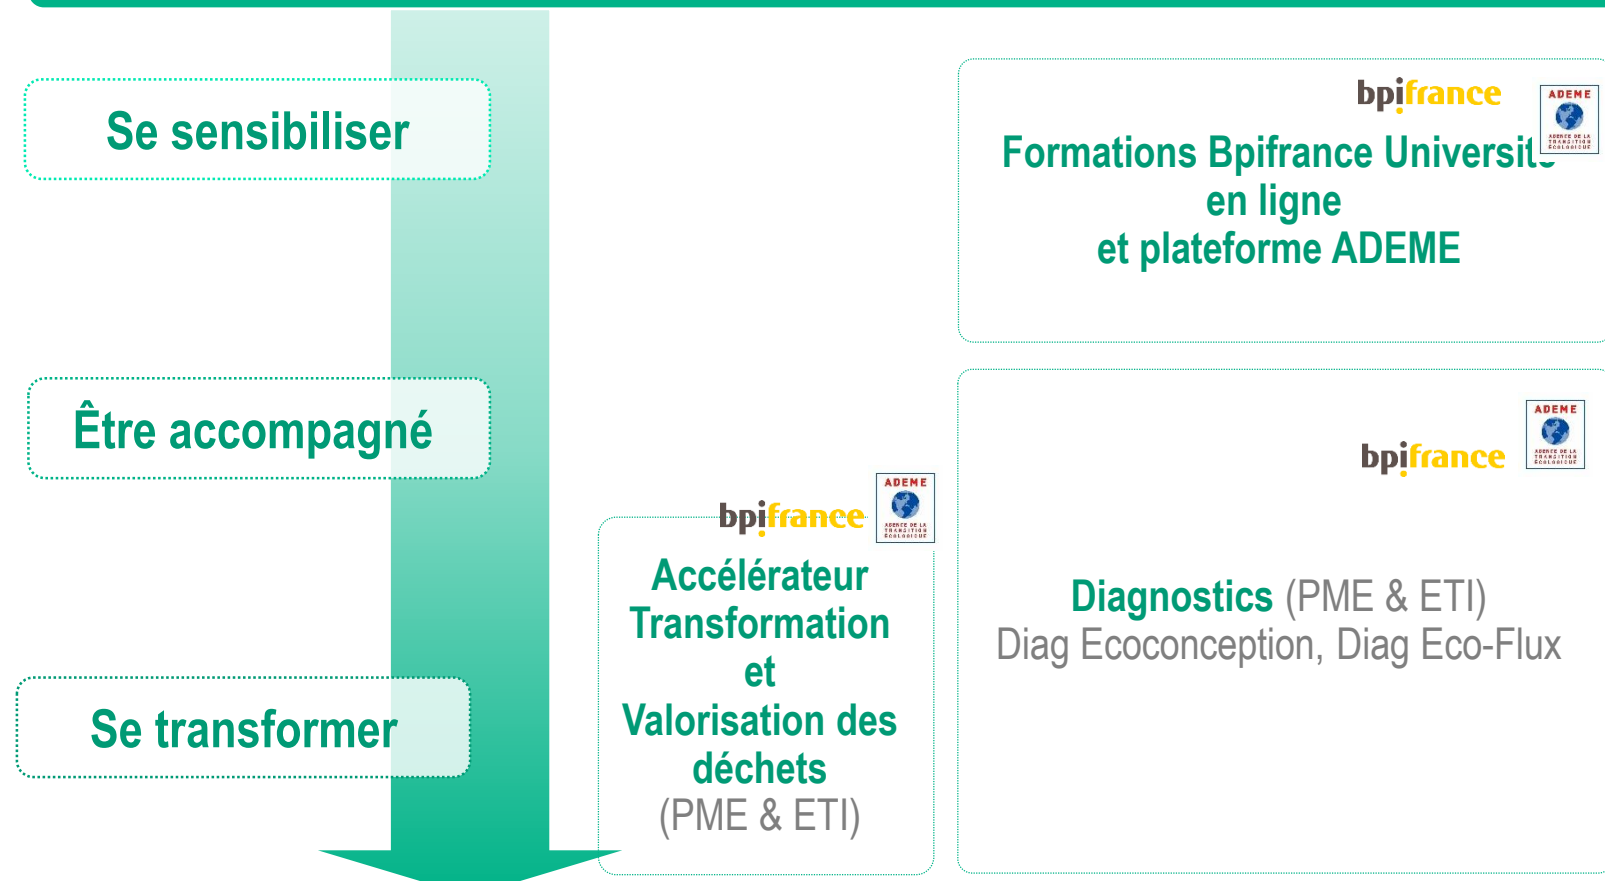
Se sensibiliser

Être accompagné

Se transformer

bpifrance

ADEME
AGENCE DE LA TRANSITION ÉCOLOGIQUE

Formations Bpifrance Université en ligne
et plateforme ADEME

ADEME
AGENCE DE LA TRANSITION ÉCOLOGIQUE

bpifrance

Diagnostics (PME & ETI)
Diag Ecoconception, Diag Eco-Flux

bpifrance

ADEME
AGENCE DE LA TRANSITION ÉCOLOGIQUE

Accélérateur Transformation et Valorisation des déchets
(PME & ETI)